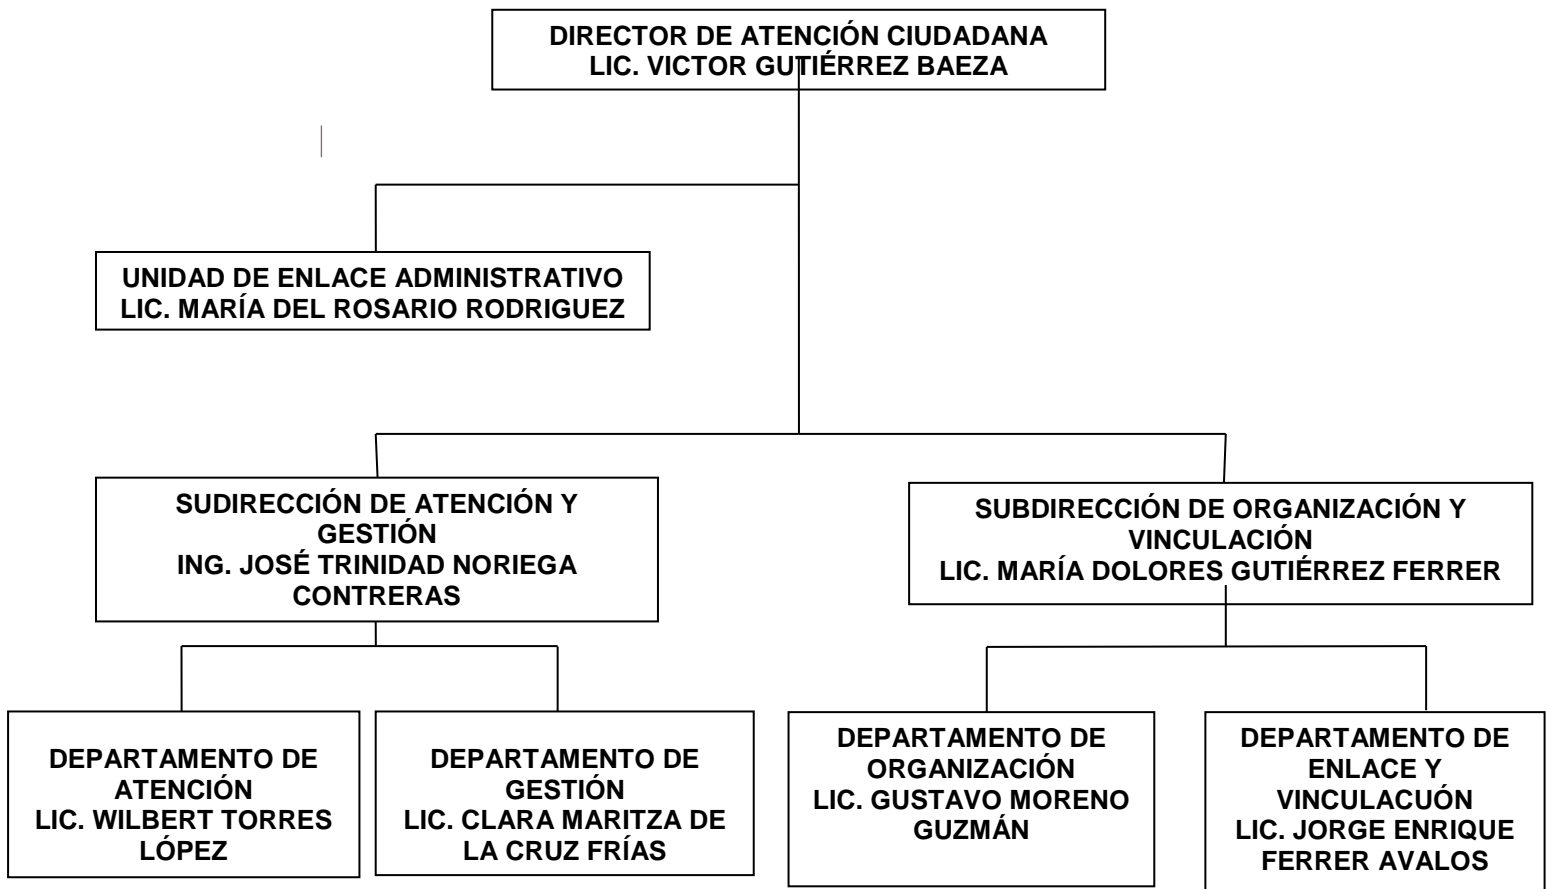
DIRECTOR DE ATENCIÓN CIUDADANA
LIC. VICTOR GUTIÉRREZ BAEZA

UNIDAD DE ENLACE ADMINISTRATIVO
LIC. MARÍA DEL ROSARIO RODRIGUEZ

SUDIRECCIÓN DE ATENCIÓN Y GESTIÓN
ING. JOSÉ TRINIDAD NORIEGA CONTRERAS

SUBDIRECCIÓN DE ORGANIZACIÓN Y VINCULACIÓN
LIC. MARÍA DOLORES GUTIÉRREZ FERRER

DEPARTAMENTO DE ATENCIÓN
LIC. WILBERT TORRES LÓPEZ

DEPARTAMENTO DE GESTIÓN
LIC. CLARA MARITZA DE LA CRUZ FRÍAS

DEPARTAMENTO DE ORGANIZACIÓN
LIC. GUSTAVO MORENO GUZMÁN

DEPARTAMENTO DE ENLACE Y VINCULACUÓN
LIC. JORGE ENRIQUE FERRER AVALOS